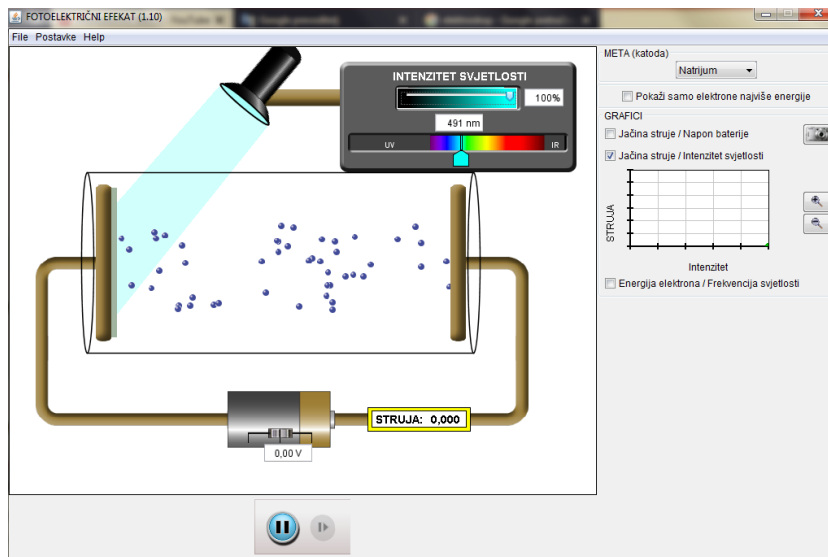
FOTOELEKTRIČNI EFEKAT (1.10)

File Postavke Help

INTENZITET SVJETLOSTI

100%

491 nm

UV

IR

META (katoda)

Natrijum

Pokaži samo elektrone najviše energije

GRAFICI

Jačina struje / Napon baterije

Jačina struje / Intenzitet svjetlosti

STRUJA

Intenzitet

Energija elektrona / Frekvencija svjetlosti

STRUJA: 0,000

0,00 V